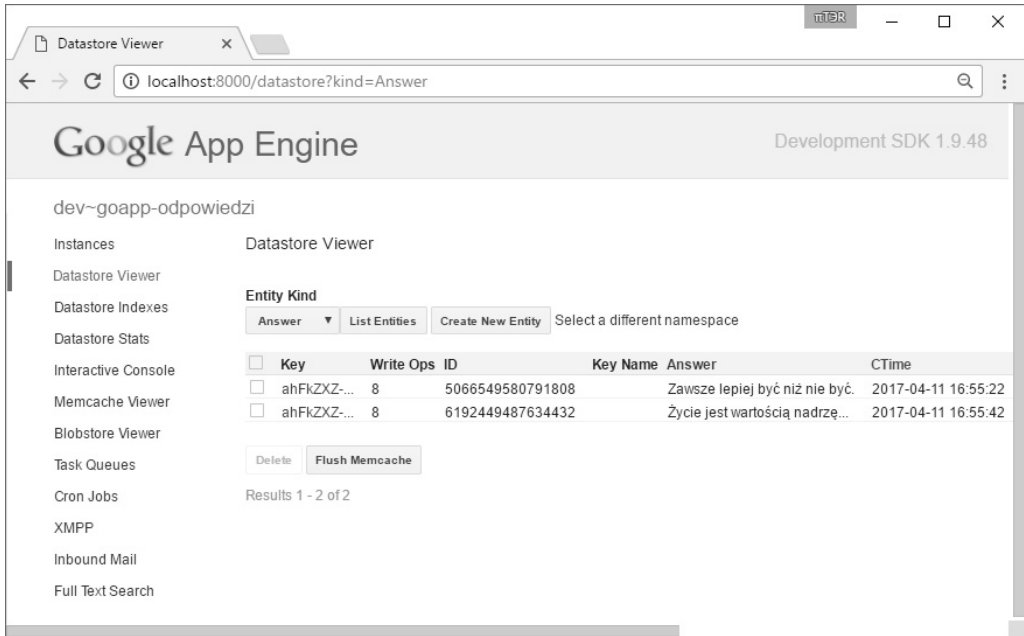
Datastore Viewer ×

ПТЕR

localhost:8000/datastore?kind=Answer

Google App Engine

Development SDK 1.9.48

dev~goapp-odpowiedzi

Instances
Datastore Viewer
Datastore Indexes
Datastore Stats
Interactive Console
Memcache Viewer
Blobstore Viewer
Task Queues
Cron Jobs
XMPP
Inbound Mail
Full Text Search

Datastore Viewer

Entity Kind
Answer ▼ List Entities Create New Entity Select a different namespace

| | Key | Write Ops | ID | Key Name | Answer | CTime |
|---|---|---|---|---|---|---|
| | ahFkZXZ-... | 8 | 5066549580791808 | | Zawsze lepiej być niż nie być. | 2017-04-11 16:55:22 |
| | ahFkZXZ-... | 8 | 6192449487634432 | | Życie jest wartością nadrzę... | 2017-04-11 16:55:42 |

Delete Flush Memcache

Results 1 - 2 of 2